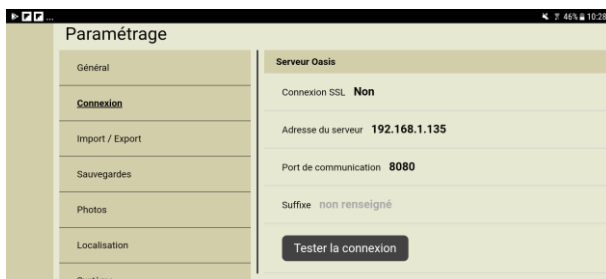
46% 10:28

Paramétrage

Général

Connexion

Import / Export

Sauvegardes

Photos

Localisation

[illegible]

Serveur Oasis

Connexion SSL Non

Adresse du serveur 192.168.1.135

Port de communication 8080

Suffixe non renseigné

Tester la connexion